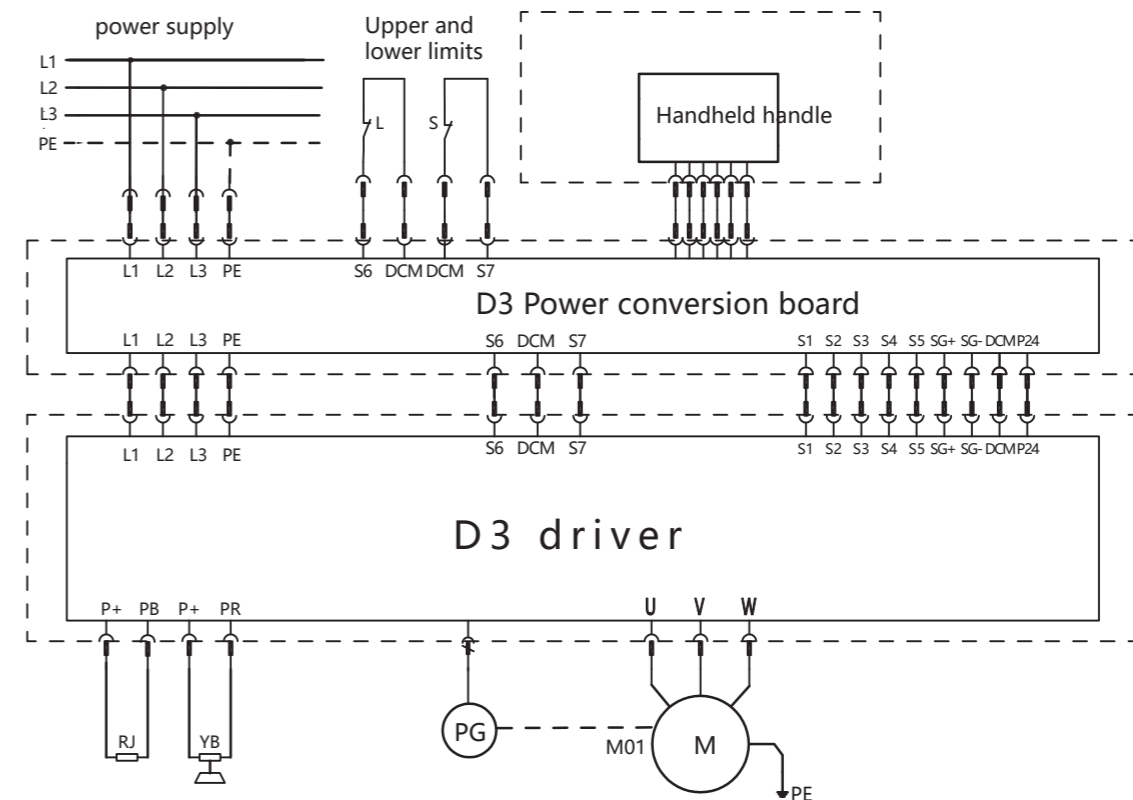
power supply

Upper and lower limits

Handheld handle

L1
L2
L3
PE

L
S

L1 L2 L3 PE S6 DCM DCM S7

D3 Power conversion board

L1 L2 L3 PE S6 DCM S7 S1 S2 S3 S4 S5 SG+ SG- DCM P24

L1 L2 L3 PE S6 DCM S7 S1 S2 S3 S4 S5 SG+ SG- DCM P24

D3 driver

P+ PB P+ PR U V W

RJ YB PG M01 M PE